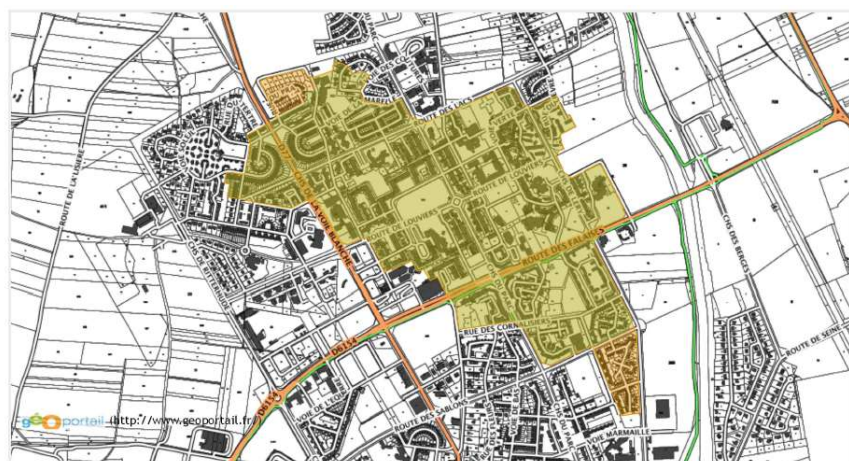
ROUTE DE L'EAUBIEE
ROUTE DES LACS
ROUTE DE LOUVIERS
ROUTE DE LOUVIERS
CHEMIN DE LA VOIE BLANCHE
ROUTE DES FALAISES
CHS DES BERGES
RUE DES CORN
D6154
D6155
VOIE DE L'E
ROUTE DES SABLONS
VOIE MARMAILLE
ROUTE DE SEINE
geoportail (http://www.geoportail.fr)